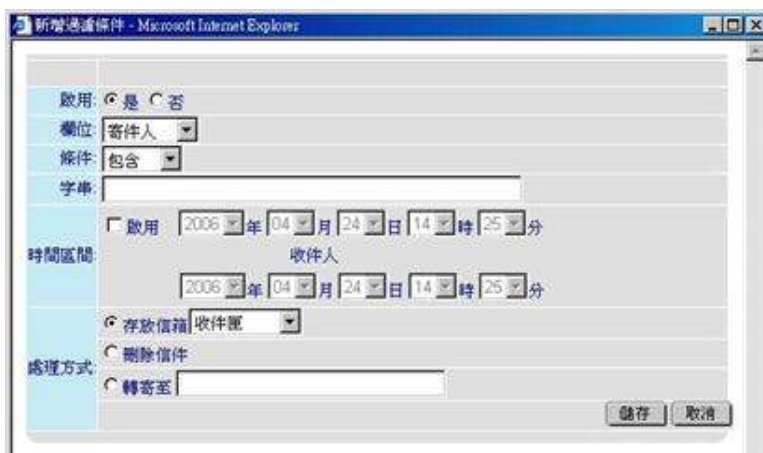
新增過濾條件 - Microsoft Internet Explorer

| | |
|---|---|
| 啟用: | 是 否 |
| 欄位: | 寄件人 |
| 條件: | 包含 |
| 字串: | |
| 時間區間: | 啟用 2006 年 04 月 24 日 14 時 25 分 收件人 2006 年 04 月 24 日 14 時 25 分 |
| 處理方式: | 存放信箱 收件匣 |
| | 刪除信件 |
| | 轉寄至 |

儲存 取消